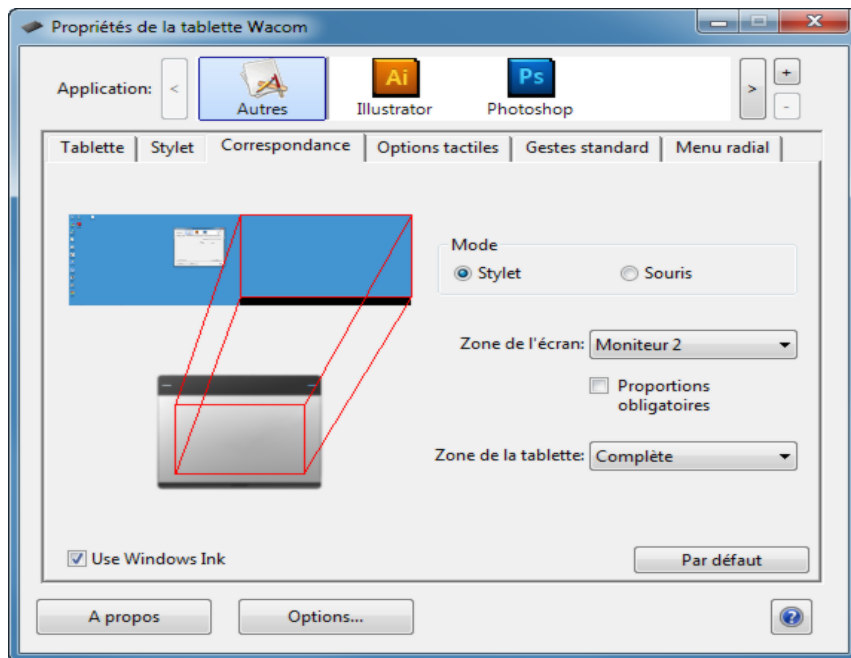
Propriétés de la tablette Wacom

Application: < Autres Ai Illustrator Ps Photoshop > + -

Tablette | Stylet | Correspondance | Options tactiles | Gestes standard | Menu radial

Mode
Stylet
Souris

Zone de l'écran: Moniteur 2

Proportions obligatoires

Zone de la tablette: Complète

Use Windows Ink

Par défaut

A propos

Options...

?